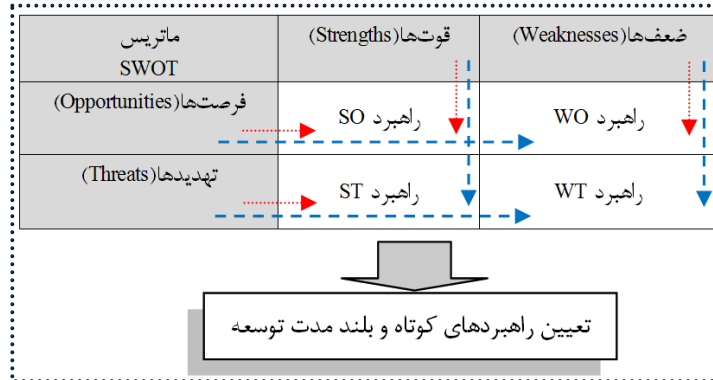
| ماتریس SWOT | قوت‌ها(Strengths) | ضعف‌ها(Weaknesses) |
|---|---|---|
| فرصت‌ها(Opportunities) | راهبرد SO | راهبرد WO |
| تهدیدها(Threats) | راهبرد ST | راهبرد WT |

تعیین راهبردهای کوتاه و بلند مدت توسعه